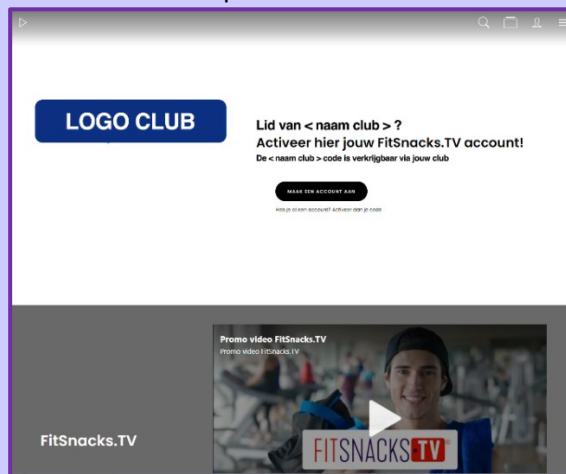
LOGO CLUB

Lid van < naam club > ?
Activeer hier jouw FitSnacks.TV account!
De < naam club > code is verkrijgbaar via jouw club

MAAK EEN ACCOUNT AAN

Heb je al een account? Activeer dan je code

FitSnacks.TV

Promo video FitSnacks.TV
Promo video FitSnacks.TV

FITSNACKS TV